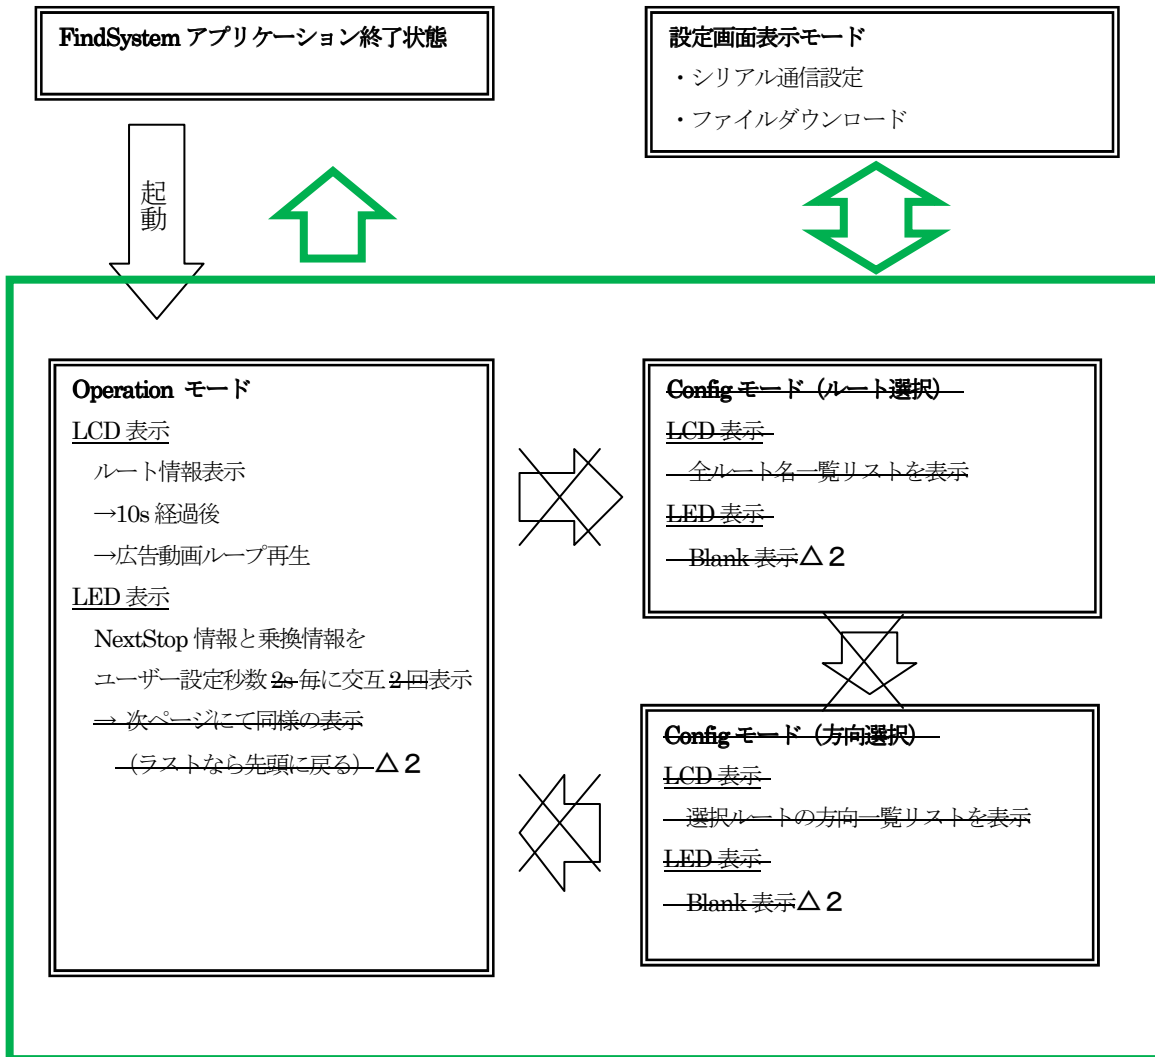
FindSystem アプリケーション終了状態

設定画面表示モード
・シリアル通信設定
・ファイルダウンロード

起動

Operation モード
LCD 表示
ルート情報表示
→10s 経過後
→広告動画ループ再生
LED 表示
NextStop 情報と乗換情報を
ユーザー設定秒数 2s 毎に交互 2 回表示
→ 次ページにて同様の表示
（ラストなら先頭に戻る）△２

Config モード（ルート選択）
LCD 表示
全ルート名一覧リストを表示
LED 表示
Blank 表示△２

Config モード（方向選択）
LCD 表示
選択ルートの方向一覧リストを表示
LED 表示
Blank 表示△２